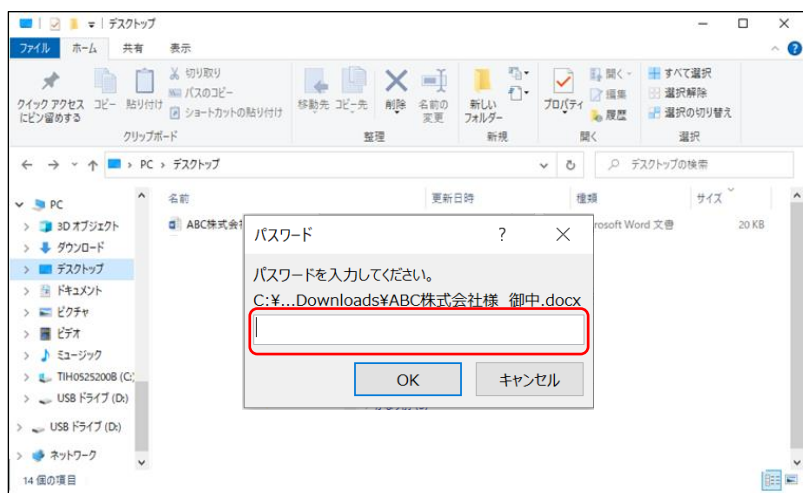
デスクトップ

ファイル ホーム 共有 表示

クイック アクセスにピン留めする コピー 貼り付け 切り取り パスのコピー ショートカットの貼り付け
クリップボード

移動先 コピー先 削除 名前の変更
整理

新しいフォルダー
新規

プロパティ 開く 編集 履歴
開く

すべて選択 選択解除 選択の切り替え
選択

← → ↑ PC › デスクトップ

デスクトップの検索

PC
3D オブジェクト
ダウンロード
デスクトップ
ドキュメント
ピクチャ
ビデオ
ミュージック
TIH0525200B (C:)
USB ドライブ (D:)
USB ドライブ (D:)
ネットワーク

名前 更新日時 種類 サイズ

ABC株式会社 rosoft Word 文書 20 KB

パスワード ? ✕

パスワードを入力してください。

C:¥...Downloads¥ABC株式会社様 御中.docx

OK キャンセル

14 個の項目